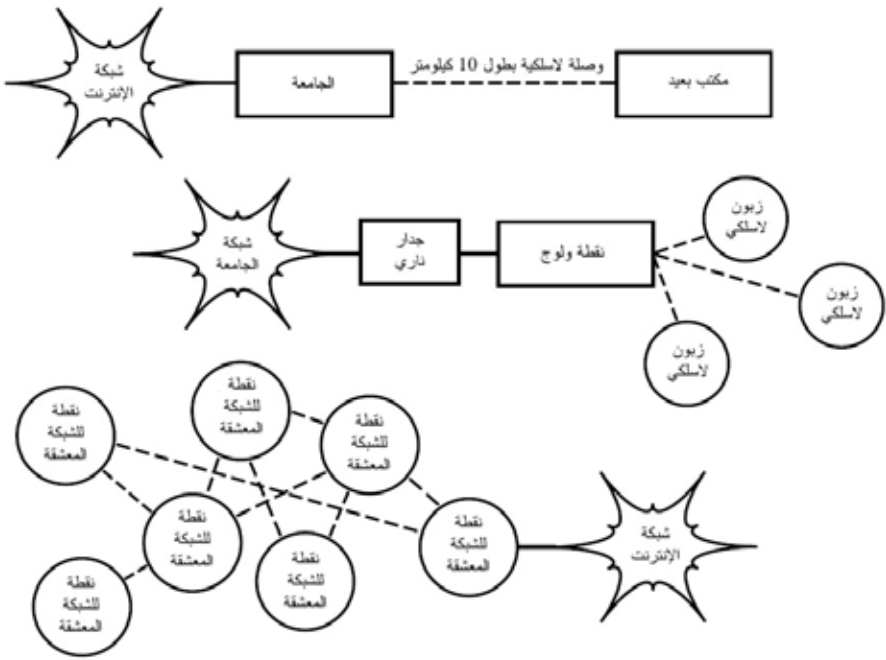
شبكة الإنترنت

الجامعة

وصلة لاسلكية بطول 10 كيلومتر

مكتب بعيد

شبكة الجامعة

جدار ناري

نقطة ولوج

زبون لاسلكي

زبون لاسلكي

زبون لاسلكي

نقطة للشبكة المعشقة

نقطة للشبكة المعشقة

نقطة للشبكة المعشقة

نقطة للشبكة المعشقة

نقطة للشبكة المعشقة

نقطة للشبكة المعشقة

نقطة للشبكة المعشقة

شبكة الإنترنت